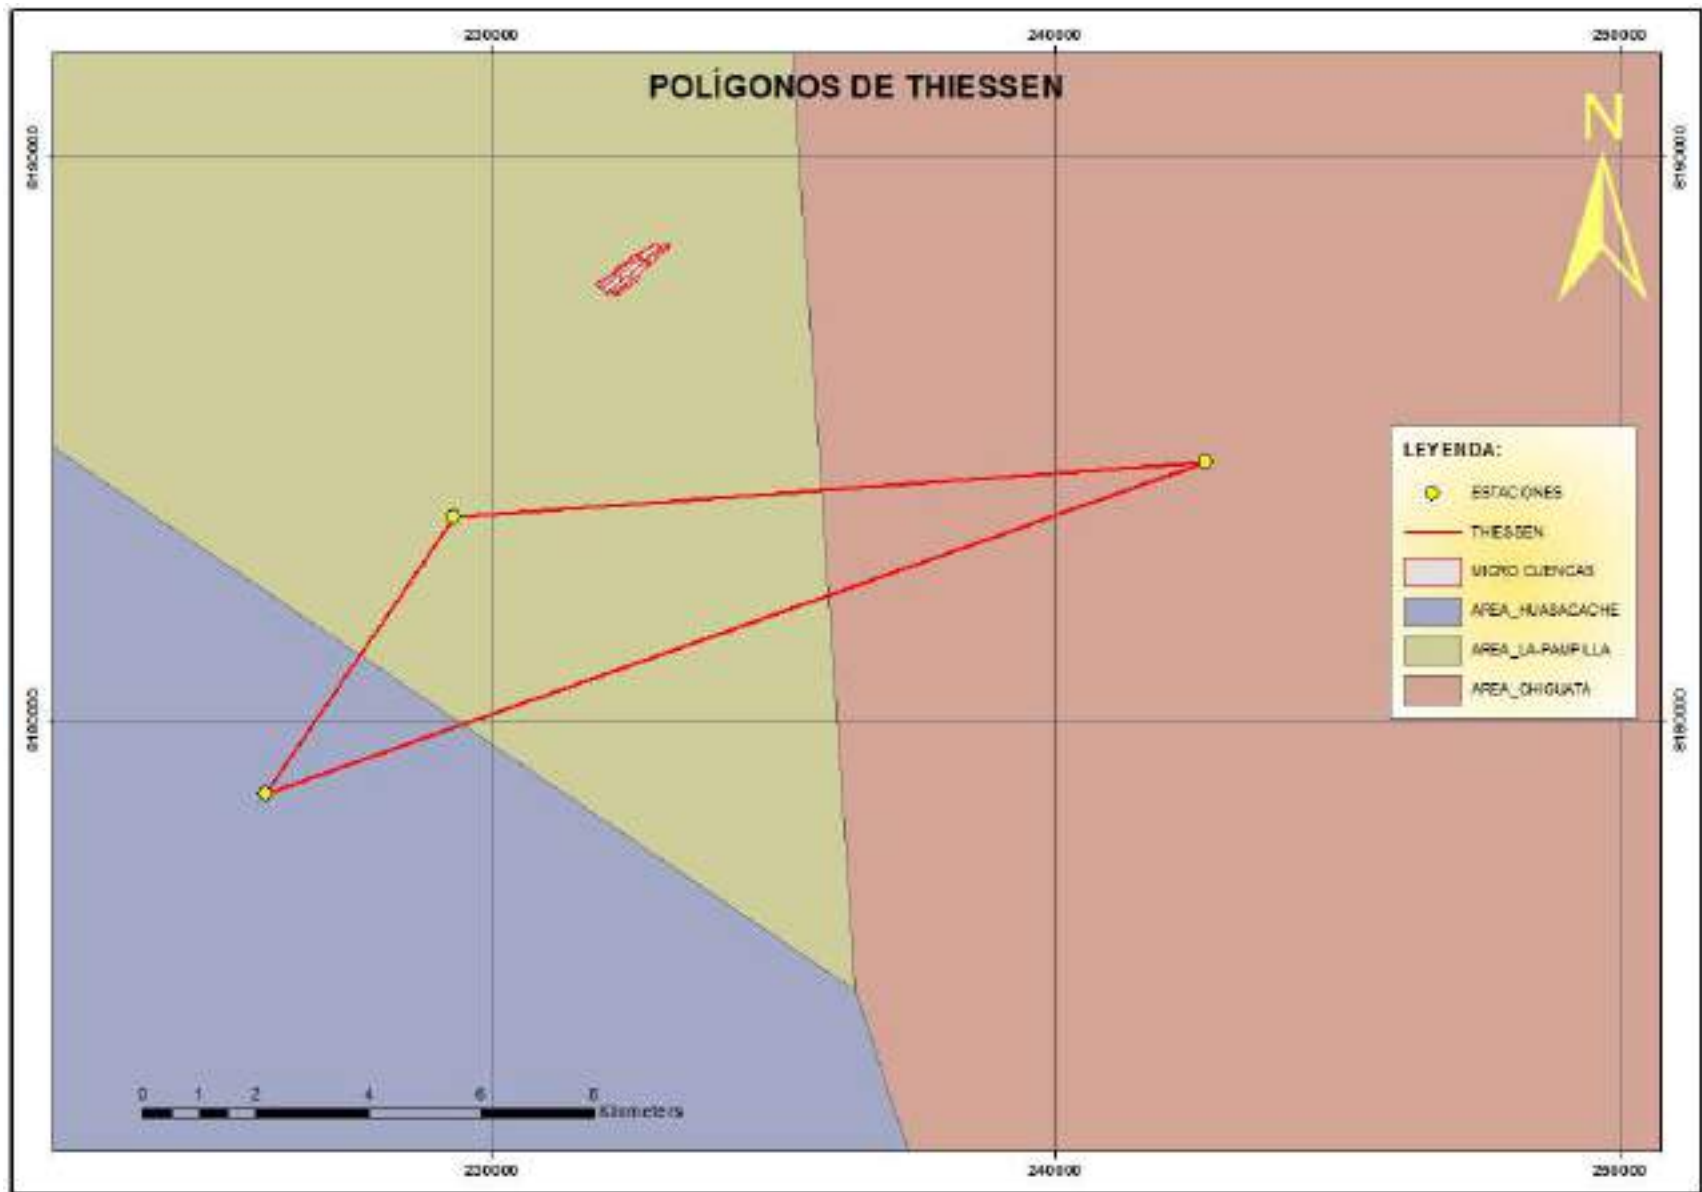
230000

240000

250000

POLÍGONOS DE THIESSEN

N

8190000

8190000

LEYENDA:

ESTACIONES

THIESSEN

MICRO CUENCAS

AREA_HUASACACHE

AREA_LA-PAMPILLA

AREA_CHIGUATA

8180000

8180000

0 1 2 4 6 8 Kilometers

230000

240000

250000